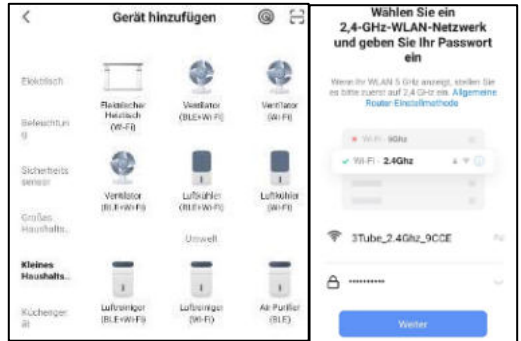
Gerät hinzufügen

Elektrisch

Beleuchtung

Sicherheitssensor

Großes Haushalts...

Kleines Haushalts...

Küchengeräte

Elektrischer Heiztisch (Wi-Fi)

Ventilator (BLE+Wi-Fi)

Ventilator (Wi-Fi)

Ventilator (BLE+Wi-Fi)

Luftkühler (BLE+Wi-Fi)

Luftkühler (Wi-Fi)

Umwelt

Luftreiniger (BLE+Wi-Fi)

Luftreiniger (Wi-Fi)

Air Purifier (BLE)

Wählen Sie ein 2,4-GHz-WLAN-Netzwerk und geben Sie Ihr Passwort ein

Wenn Ihr WLAN 5 GHz anzeigt, stellen Sie es bitte zuerst auf 2,4 GHz ein. Allgemeine Router-Einstellmethode

Wi-Fi · 5Ghz

Wi-Fi · 2.4Ghz

3Tube_2.4Ghz_9CCE

••••••••••

Weiter